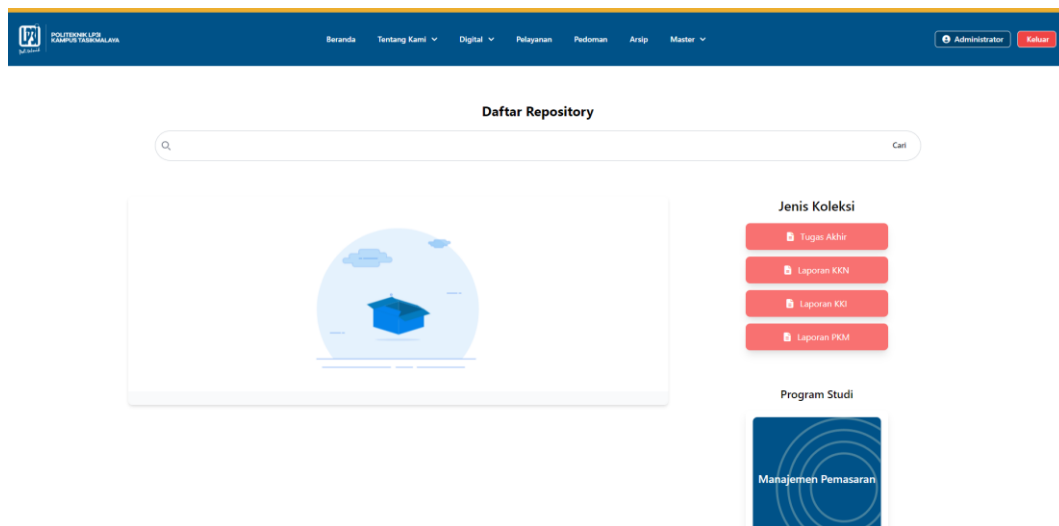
POLITEKNIK LP3I KAMPUS TASIKMALAYA

Beranda Tentang Kami Digital Pelayanan Pedoman Arsip Master

Administrator Keluar

Daftar Repository

Cari

Jenis Koleksi

Tugas Akhir

Laporan KKN

Laporan KKI

Laporan PKM

Program Studi

Manajemen Pemasaran